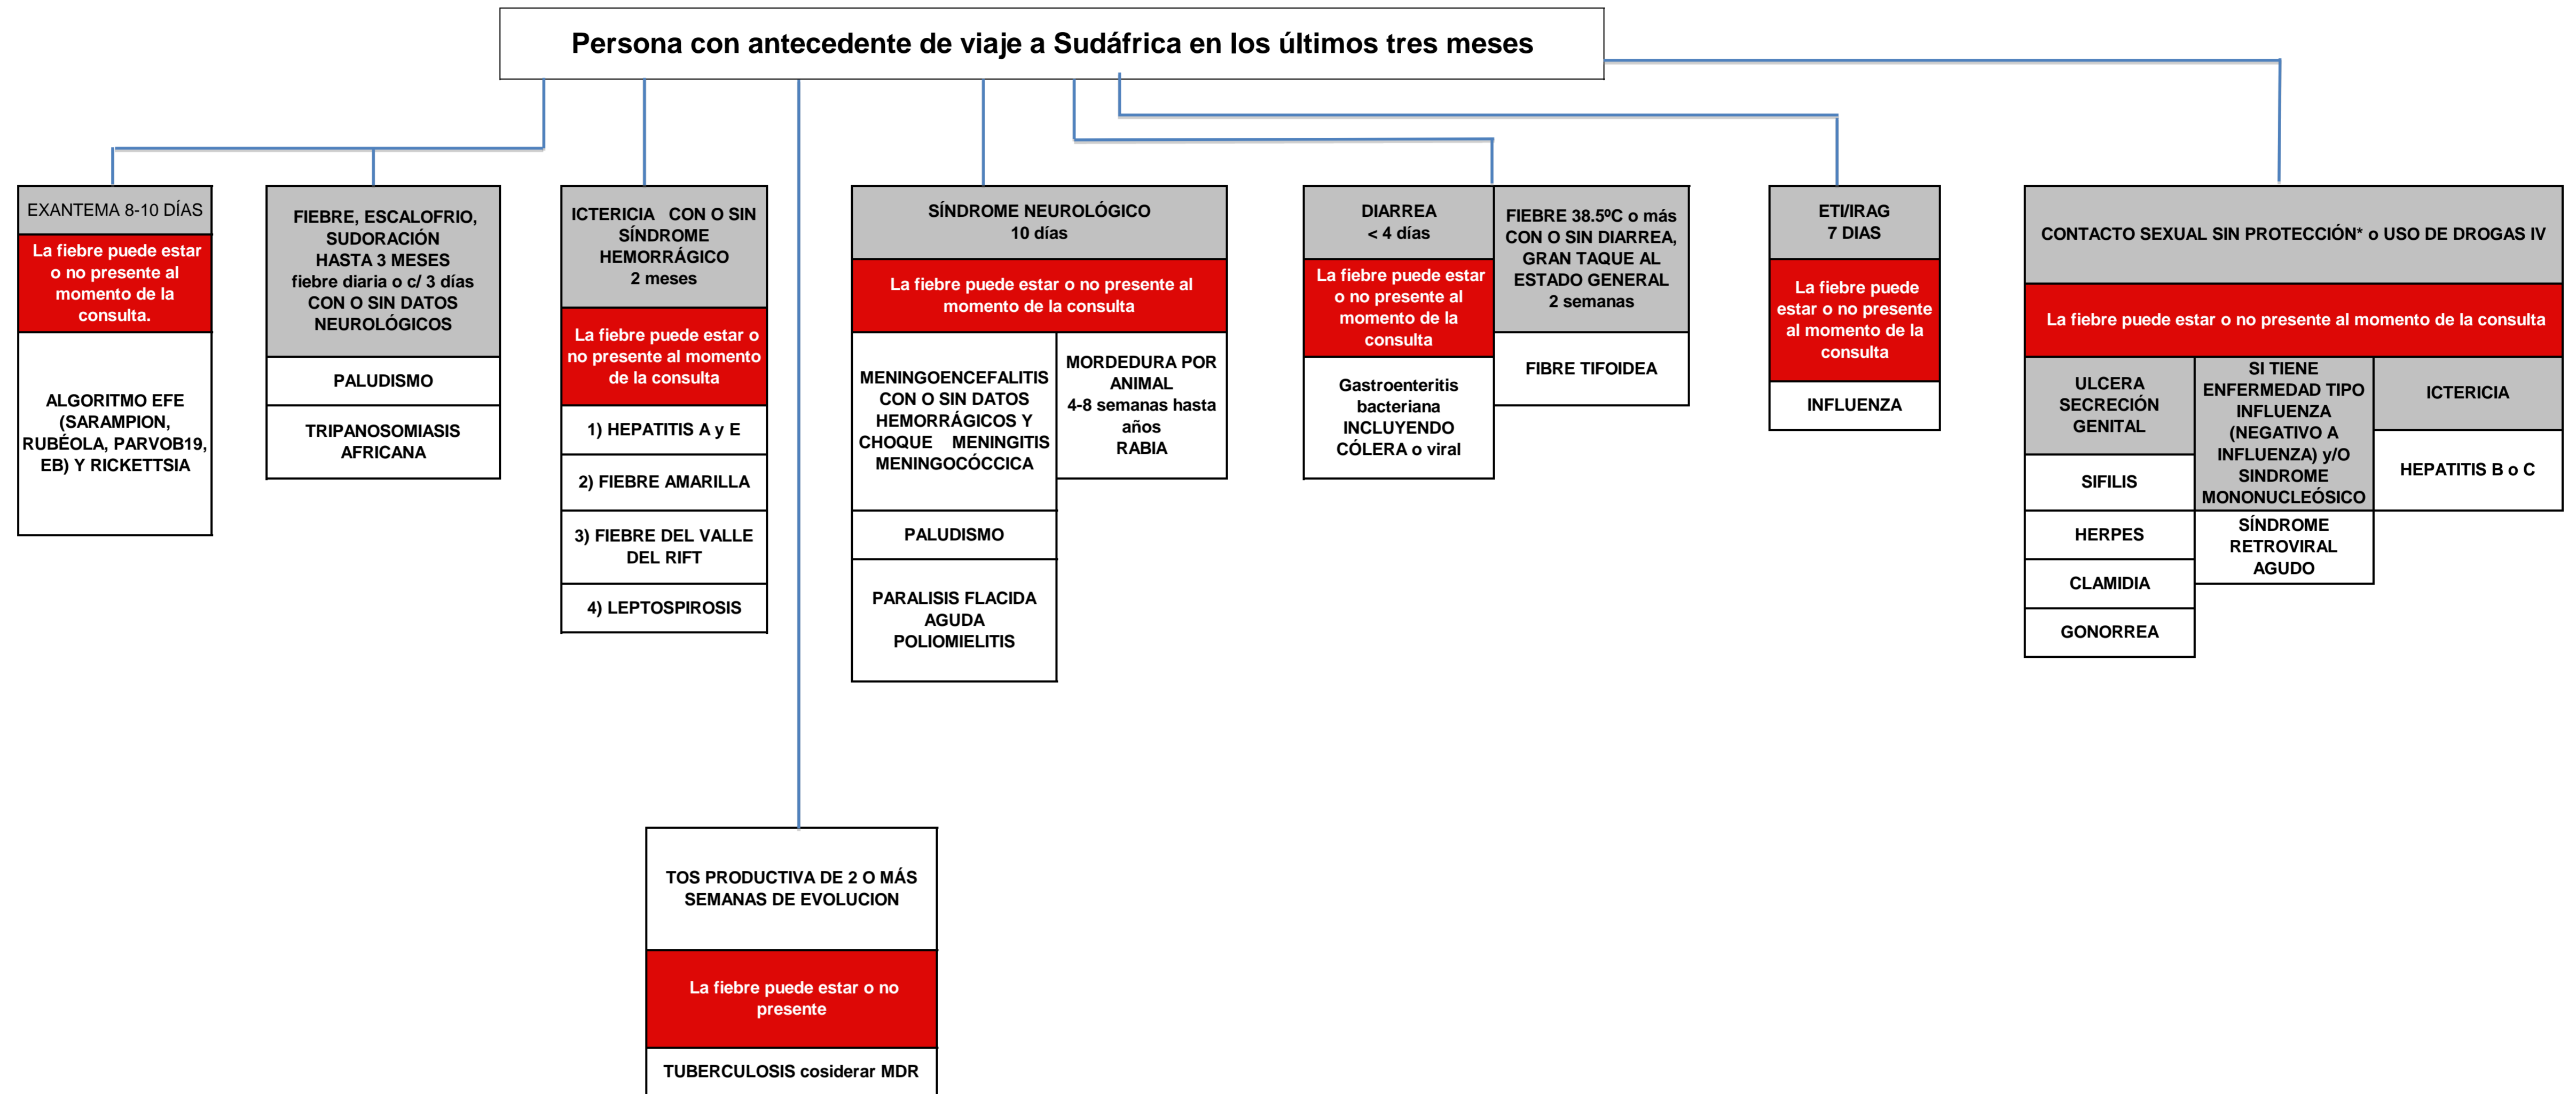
Persona con antecedente de viaje a Sudáfrica en los últimos tres meses

EXANTEMA 8-10 DÍAS

La fiebre puede estar o no presente al momento de la consulta.

ALGORITMO EFE (SARAMPION, RUBÉOLA, PARVOB19, EB) Y RICKETTSIA

FIEBRE, ESCALOFRIO, SUDORACIÓN HASTA 3 MESES fiebre diaria o c/ 3 días CON O SIN DATOS NEUROLÓGICOS

PALUDISMO

TRIPANOSOMIASIS AFRICANA

ICTERICIA CON O SIN SÍNDROME HEMORRÁGICO 2 meses

La fiebre puede estar o no presente al momento de la consulta

1) HEPATITIS A y E

2) FIEBRE AMARILLA

3) FIEBRE DEL VALLE DEL RIFT

4) LEPTOSPIROSIS

SÍNDROME NEUROLÓGICO 10 días

La fiebre puede estar o no presente al momento de la consulta

MENINGOENCEFALITIS CON O SIN DATOS HEMORRÁGICOS Y CHOQUE MENINGITIS MENINGOCÓCCICA

MORDEDURA POR ANIMAL 4-8 semanas hasta años RABIA

PALUDISMO

PARALISIS FLACIDA AGUDA POLIOMIELITIS

DIARREA < 4 días

La fiebre puede estar o no presente al momento de la consulta

Gastroenteritis bacteriana INCLUYENDO CÓLERA o viral

FIEBRE 38.5ºC o más CON O SIN DIARREA, GRAN TAQUE AL ESTADO GENERAL 2 semanas

FIBRE TIFOIDEA

ETI/IRAG 7 DIAS

La fiebre puede estar o no presente al momento de la consulta

INFLUENZA

CONTACTO SEXUAL SIN PROTECCIÓN* o USO DE DROGAS IV

La fiebre puede estar o no presente al momento de la consulta

ULCERA SECRECIÓN GENITAL

SIFILIS

HERPES

CLAMIDIA

GONORREA

SI TIENE ENFERMEDAD TIPO INFLUENZA (NEGATIVO A INFLUENZA) y/O SINDROME MONONUCLEÓSICO

SÍNDROME RETROVIRAL AGUDO

ICTERICIA

HEPATITIS B o C

TOS PRODUCTIVA DE 2 O MÁS SEMANAS DE EVOLUCION

La fiebre puede estar o no presente

TUBERCULOSIS cosiderar MDR